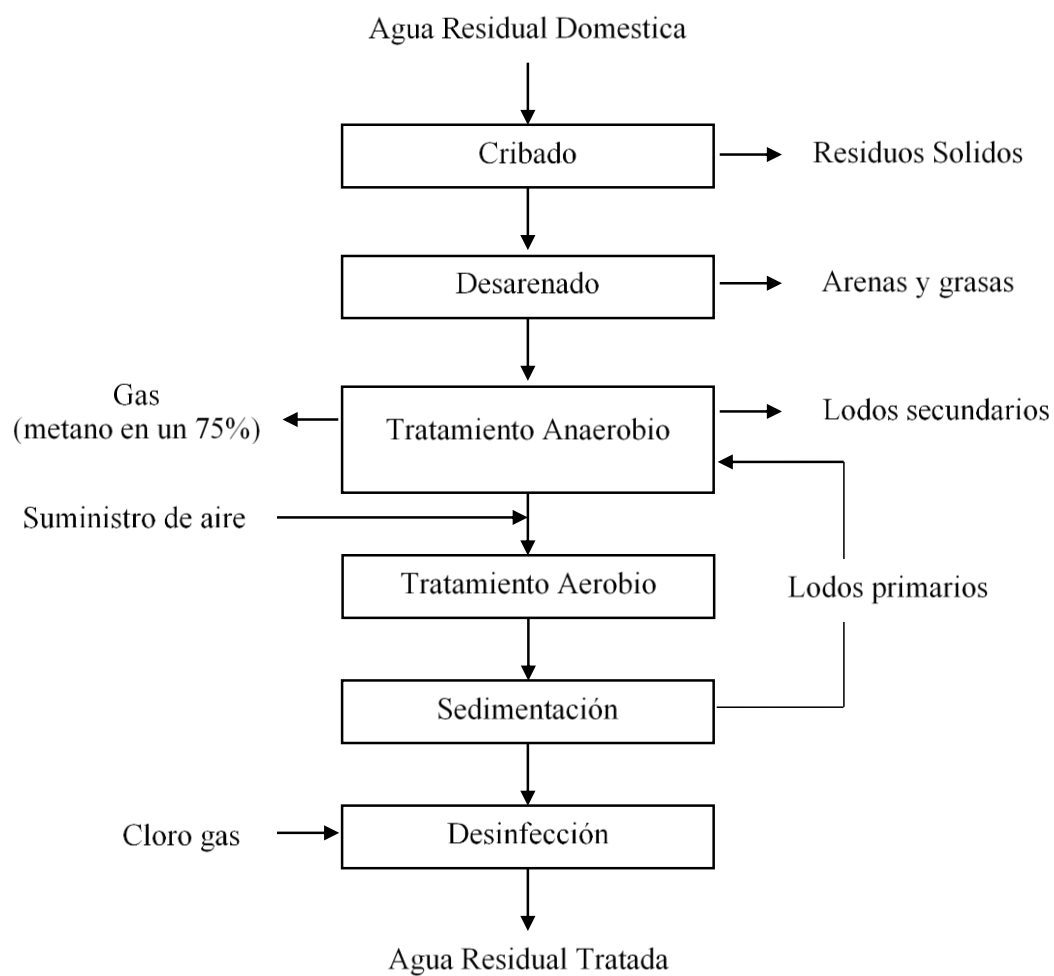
Agua Residual Domestica

Cribado

Residuos Solidos

Desarenado

Arenas y grasas

Gas
(metano en un 75%)

Tratamiento Anaerobio

Lodos secundarios

Suministro de aire

Tratamiento Aerobio

Lodos primarios

Sedimentación

Cloro gas

Desinfección

Agua Residual Tratada